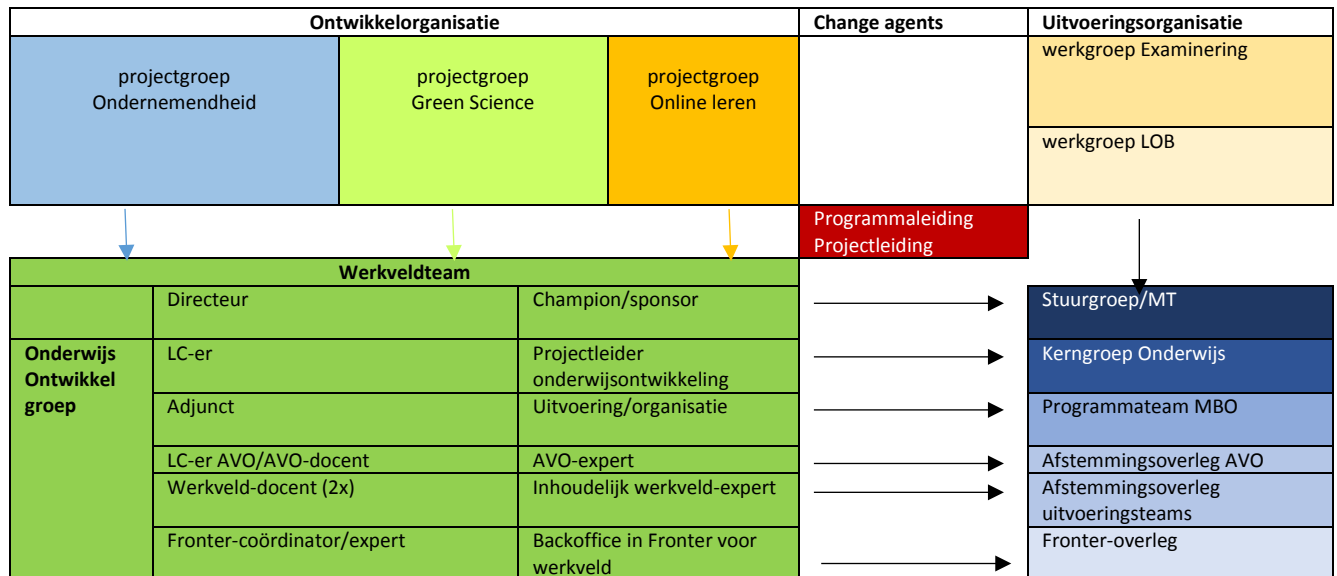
| Ontwikkelorganisatie | | | Change agents | Uitvoeringsorganisatie |
|---|---|---|---|---|
| projectgroep Ondernemendheid | projectgroep Green Science | projectgroep Online leren | | werkgroep Examinering |
| | | | | werkgroep LOB |

Programmaleiding
Projectleiding

| Werkveldteam | | | | |
|---|---|---|---|---|
| | Directeur | Champion/sponsor | → | Stuurgroep/MT |
| Onderwijs Ontwikkel groep | LC-er | Projectleider onderwijsontwikkeling | → | Kerngroep Onderwijs |
| | Adjunct | Uitvoering/organisatie | → | Programmateam MBO |
| | LC-er AVO/AVO-docent | AVO-expert | → | Afstemmingsoverleg AVO |
| | Werkveld-docent (2x) | Inhoudelijk werkveld-expert | → | Afstemmingsoverleg uitvoeringsteams |
| | Fronter-coördinator/expert | Backoffice in Fronter voor werkveld | → | Fronter-overleg |